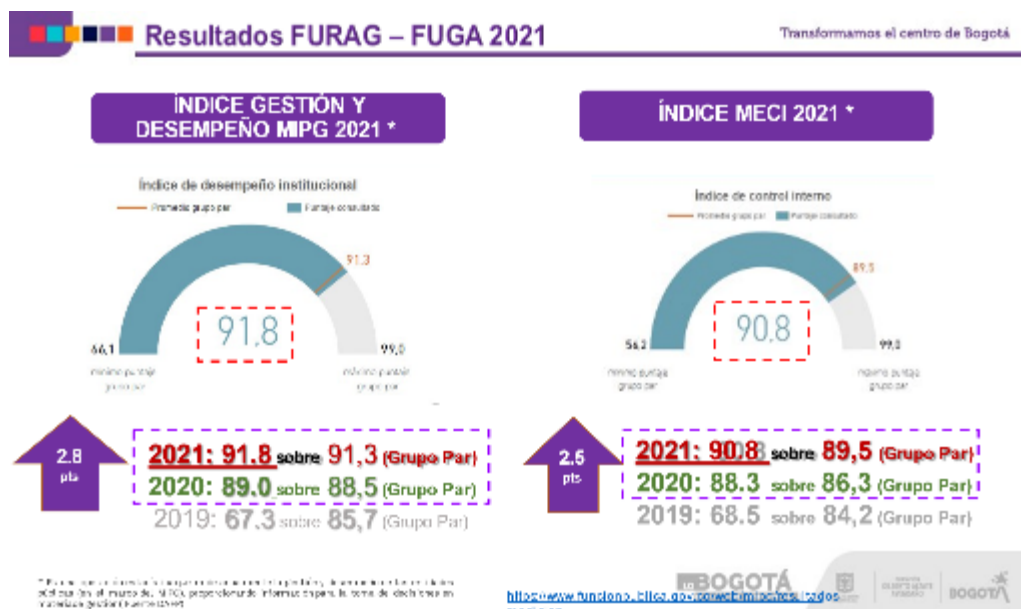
Resultados FURAG – FUGA 2021

Transformamos el centro de Bogotá

ÍNDICE GESTIÓN Y DESEMPEÑO MIPG 2021 *

ÍNDICE MECI 2021 *

Índice de desempeño institucional

Promedio grupo par

Puntaje consultado

91,3

91,8

66,1

99,0

mínimo puntaje grupo par

máximo puntaje grupo par

Índice de control interno

Promedio grupo par

Puntaje consultado

89,5

90,8

56,2

99,0

mínimo puntaje grupo par

máximo puntaje grupo par

2.8 pts

2021: 91.8 sobre 91,3 (Grupo Par)

2020: 89.0 sobre 88,5 (Grupo Par)

2019: 67.3 sobre 85,7 (Grupo Par)

2.5 pts

2021: 90.8 sobre 89,5 (Grupo Par)

2020: 88.3 sobre 86,3 (Grupo Par)

2019: 68.5 sobre 84,2 (Grupo Par)

* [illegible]

https://www.funcionpublica.gov.co/web/mipg/resultados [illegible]

BOGOTÁ

BOGOTÁ